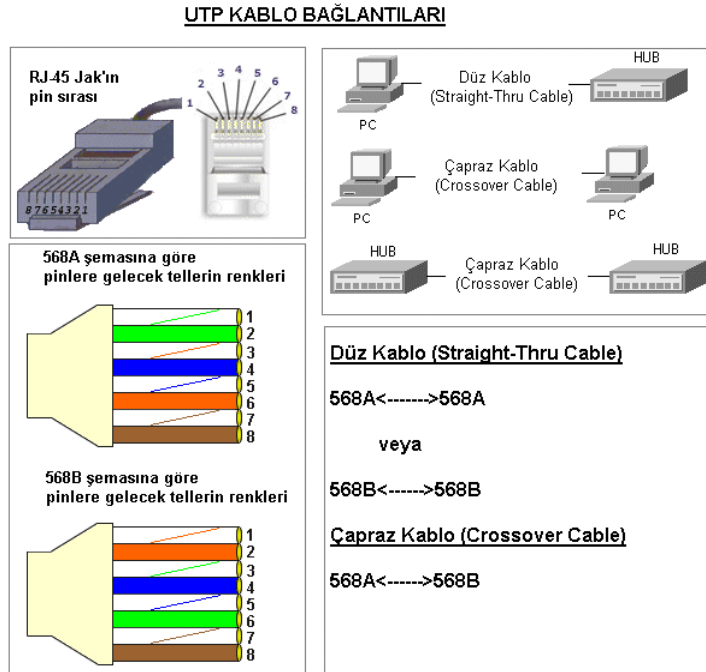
UTP KABLO BAĞLANTILARI

RJ-45 Jak'ın pin sırası

1 2 3 4 5 6 7 8

87654321

PC
Düz Kablo (Straight-Thru Cable)
HUB

PC
Çapraz Kablo (Crossover Cable)
PC

HUB
Çapraz Kablo (Crossover Cable)
HUB

568A şemasına göre pinlere gelecek tellerin renkleri

1
2
3
4
5
6
7
8

568B şemasına göre pinlere gelecek tellerin renkleri

1
2
3
4
5
6
7
8

Düz Kablo (Straight-Thru Cable)

568A<------->568A

veya

568B<------>568B

Çapraz Kablo (Crossover Cable)

568A<------>568B